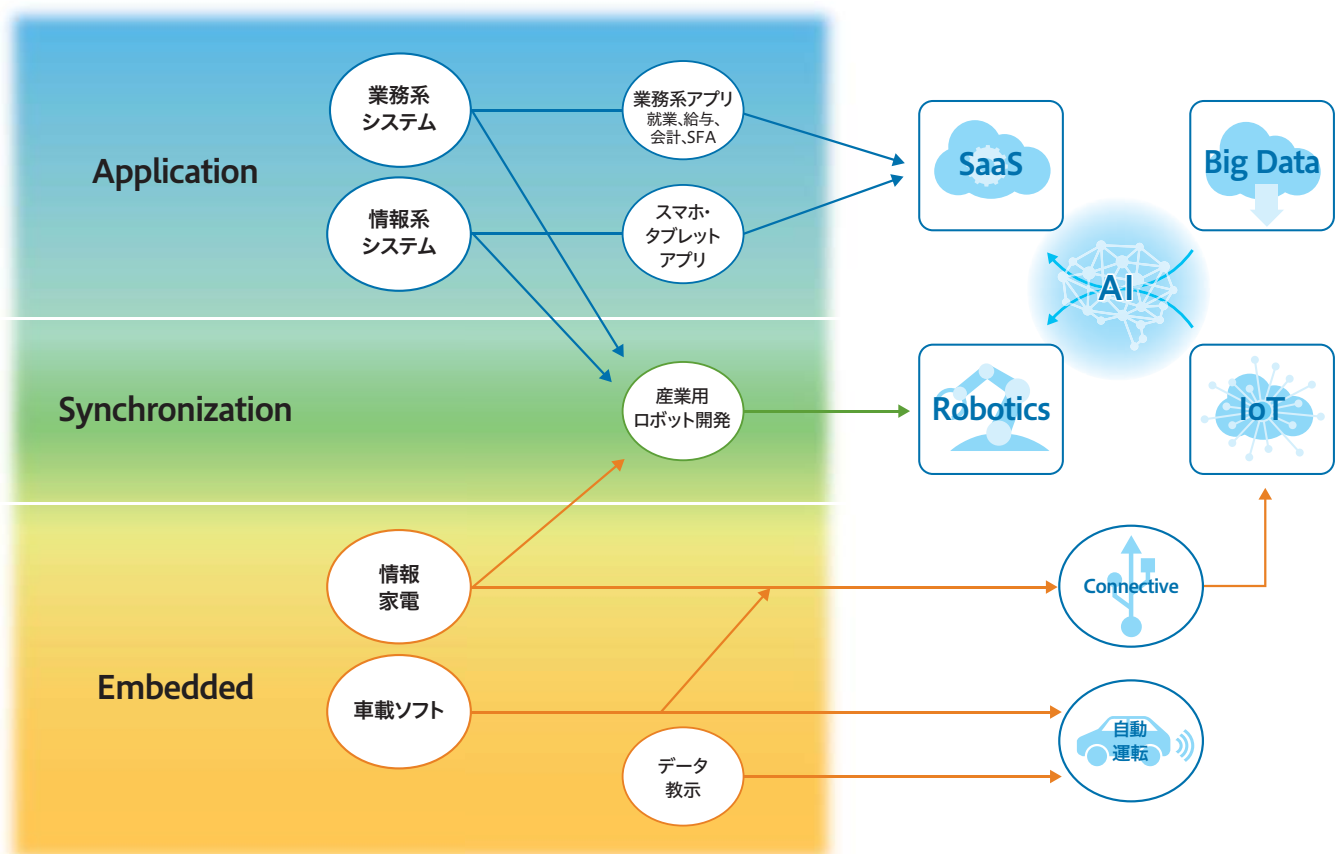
Application

業務系システム

業務系アプリ
就業、給与、会計、SFA

情報系システム

スマホ・タブレットアプリ

SaaS

Big Data

AI

Synchronization

産業用ロボット開発

Robotics

IoT

Embedded

情報家電

Connective

車載ソフト

データ教示

自動運転